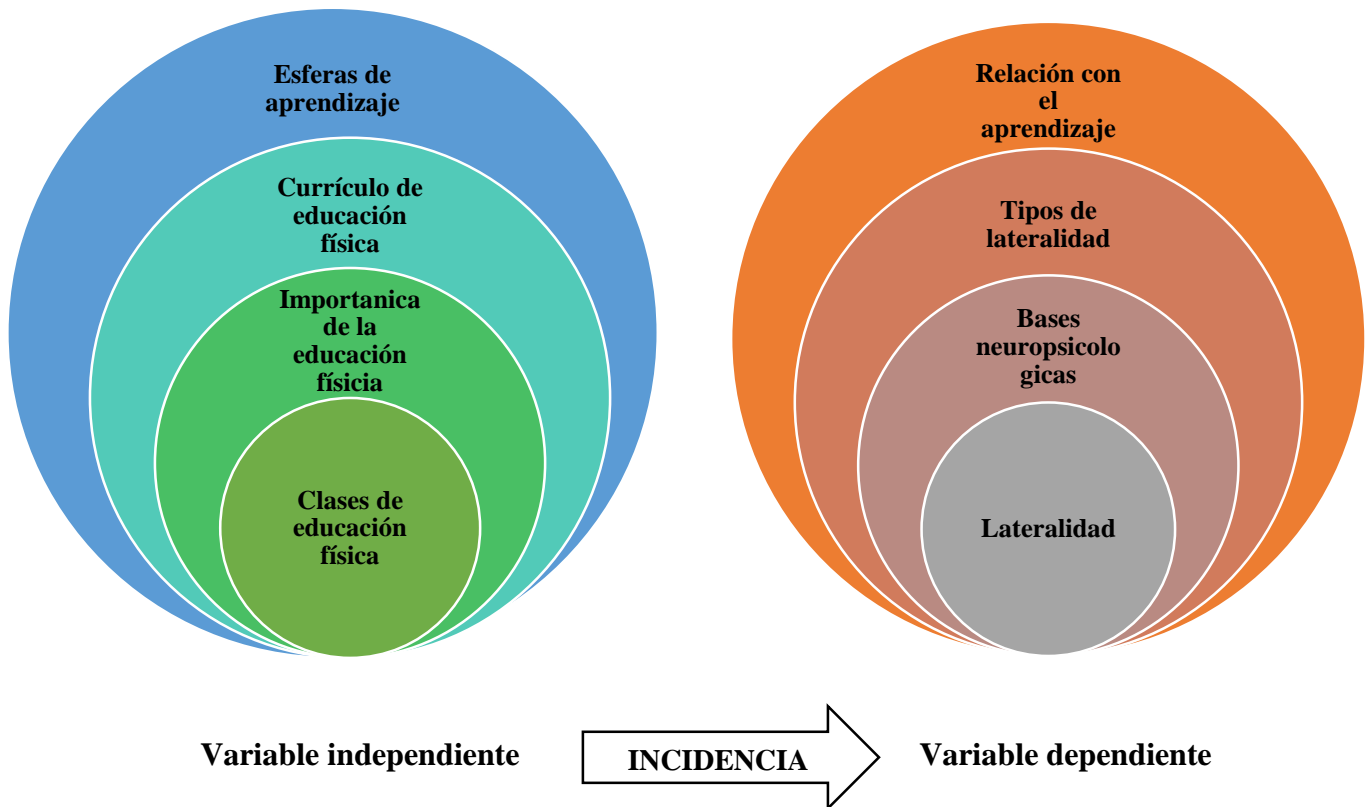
Esferas de aprendizaje

Currículo de educación física

Importanica de la educación física

Clases de educación física

Relación con el aprendizaje

Tipos de lateralidad

Bases neuropsicolo gicas

Lateralidad

Variable independiente

INCIDENCIA

Variable dependiente